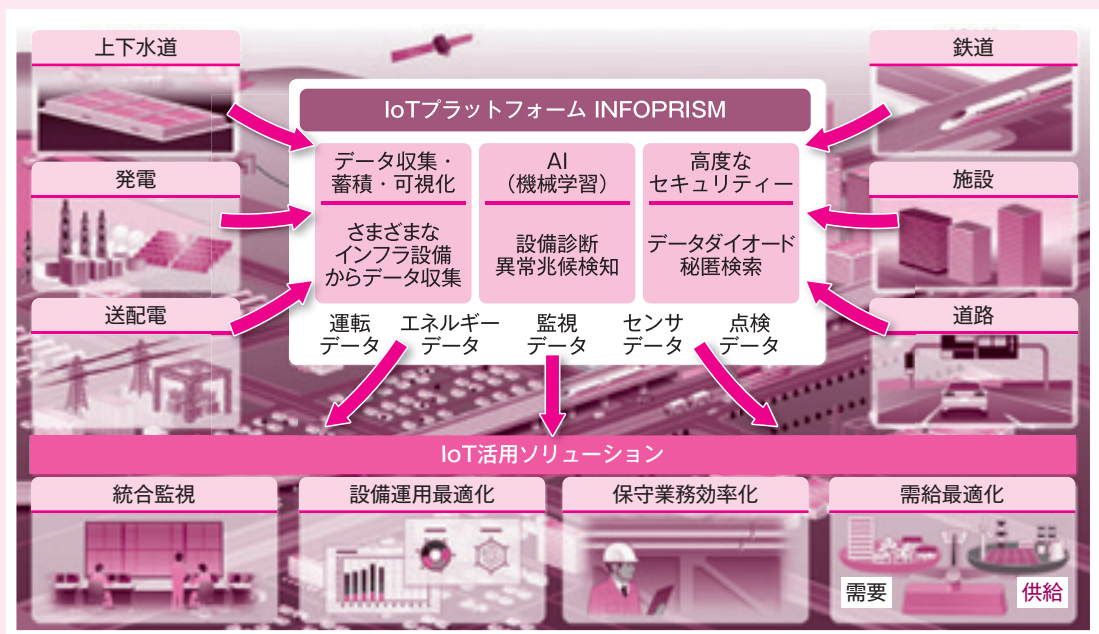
上下水道

発電

送配電

鉄道

施設

道路

IoTプラットフォーム INFOPRISM

データ収集・蓄積・可視化

さまざまなインフラ設備からデータ収集

AI（機械学習）

設備診断
異常兆候検知

高度なセキュリティー

データダイオード
秘匿検索

運転データ　エネルギーデータ　監視データ　センサデータ　点検データ

IoT活用ソリューション

統合監視

設備運用最適化

保守業務効率化

需給最適化

需要

供給